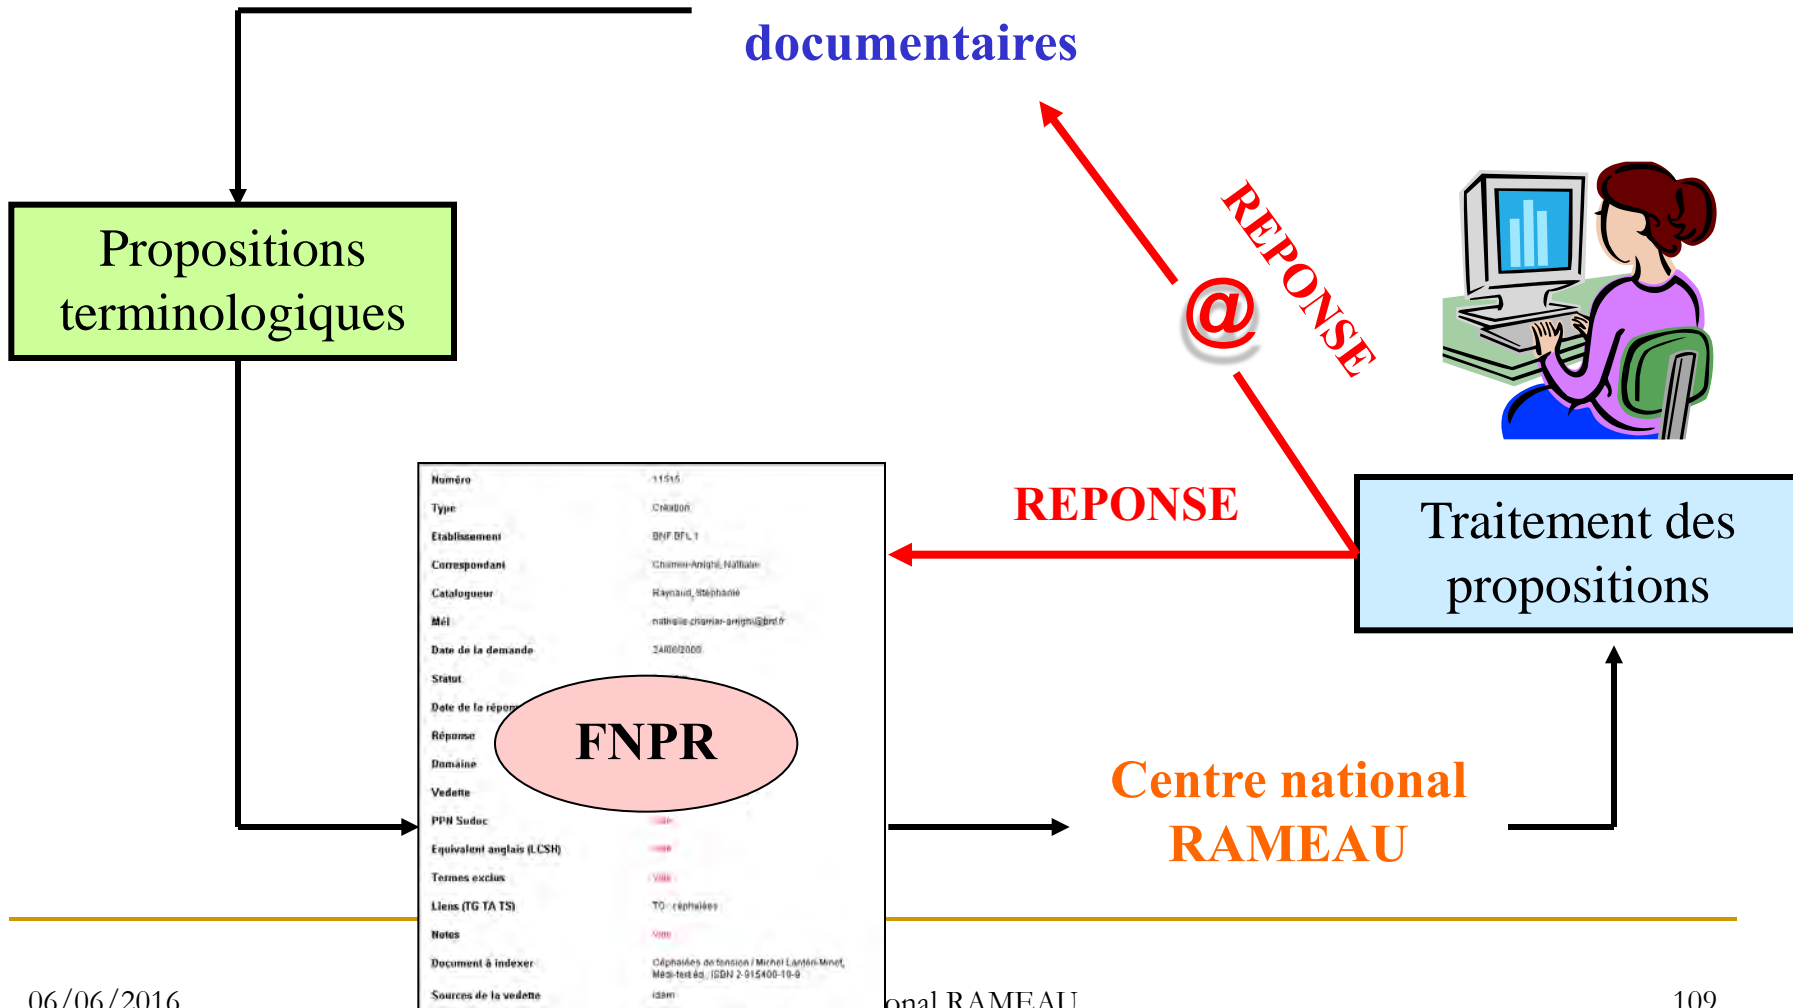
documentaires

Propositions terminologiques

REPONSE

@

Traitement des propositions

REPONSE

| Numéro | 11515 |
|---|---|
| Type | Création |
| Etablissement | BNF BFL 1 |
| Correspondant | Chamier-Arighi, Nathalie |
| Catalogueur | Raynaud, Stéphanie |
| Mél | nathalie.chamier-arighi@bnf.fr |
| Date de la demande | 24/06/2005 |
| Statut | |
| Date de la répon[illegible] | |
| Réponse | |
| Domaine | |
| Vedette | |
| PPN Sudoc | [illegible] |
| Equivalent anglais (LCSH) | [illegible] |
| Termes exclus | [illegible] |
| Liens (TG TA TS) | TG : céphalées |
| Notes | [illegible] |
| Document à indexer | Céphalées de tension / Michel Lantéri-Minet, Médi-text éd., ISBN 2-915400-10-9 |
| Sources de la vedette | idem |

FNPR

Centre national RAMEAU

06/06/2016

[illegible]onal RAMEAU

109